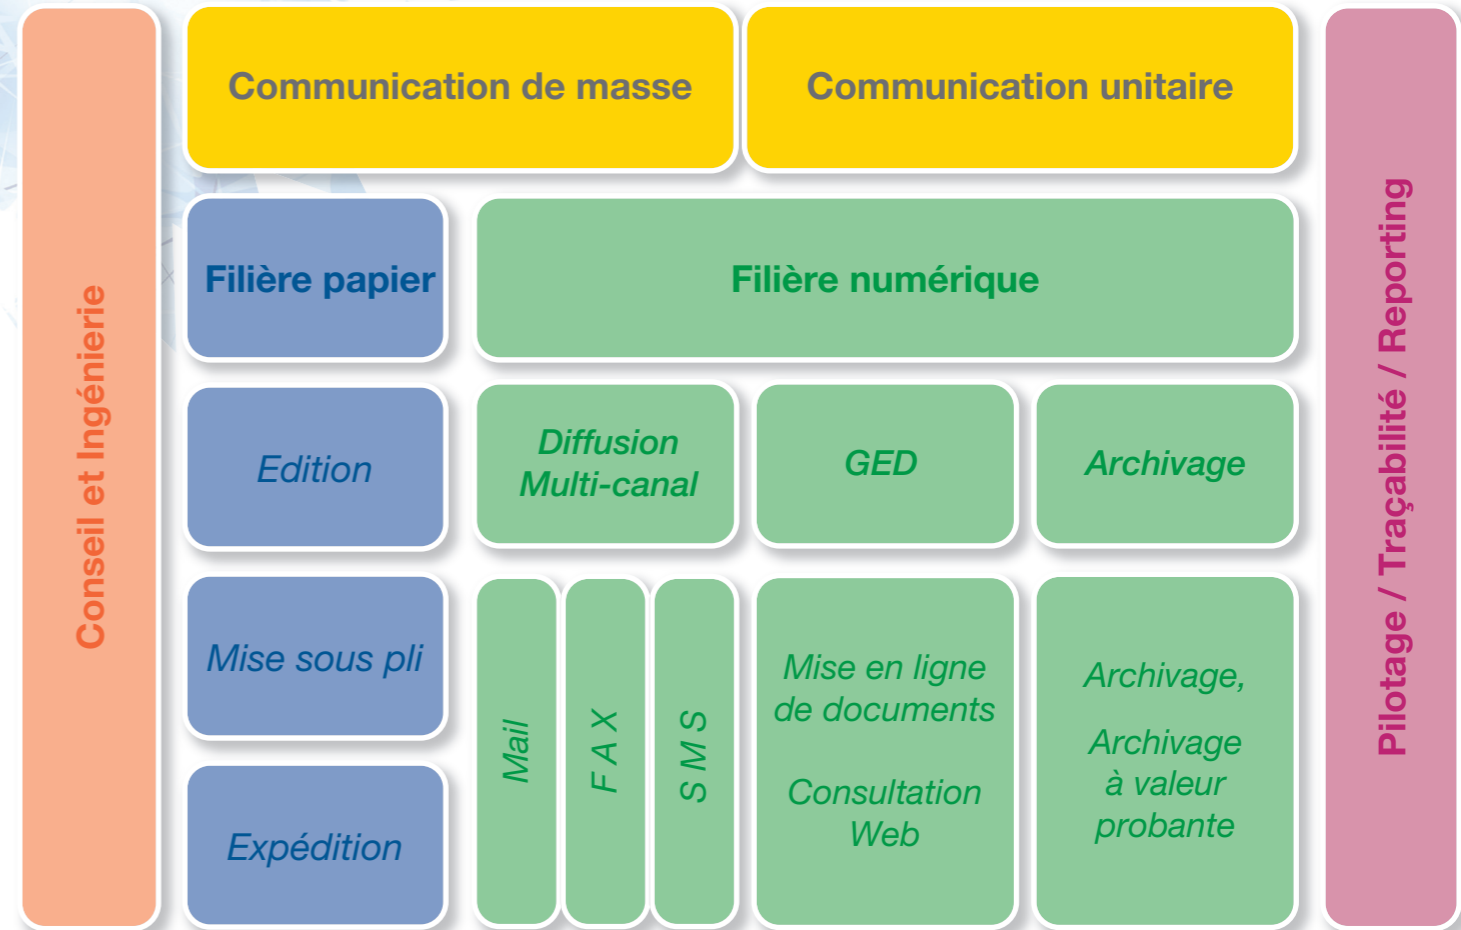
Conseil et Ingénierie

Communication de masse

Communication unitaire

Pilotage / Traçabilité / Reporting

Filière papier

Filière numérique

Edition

Diffusion Multi-canal

GED

Archivage

Mise sous pli

Expédition

Mail

FAX

SMS

Mise en ligne de documents

Consultation Web

Archivage,

Archivage à valeur probante